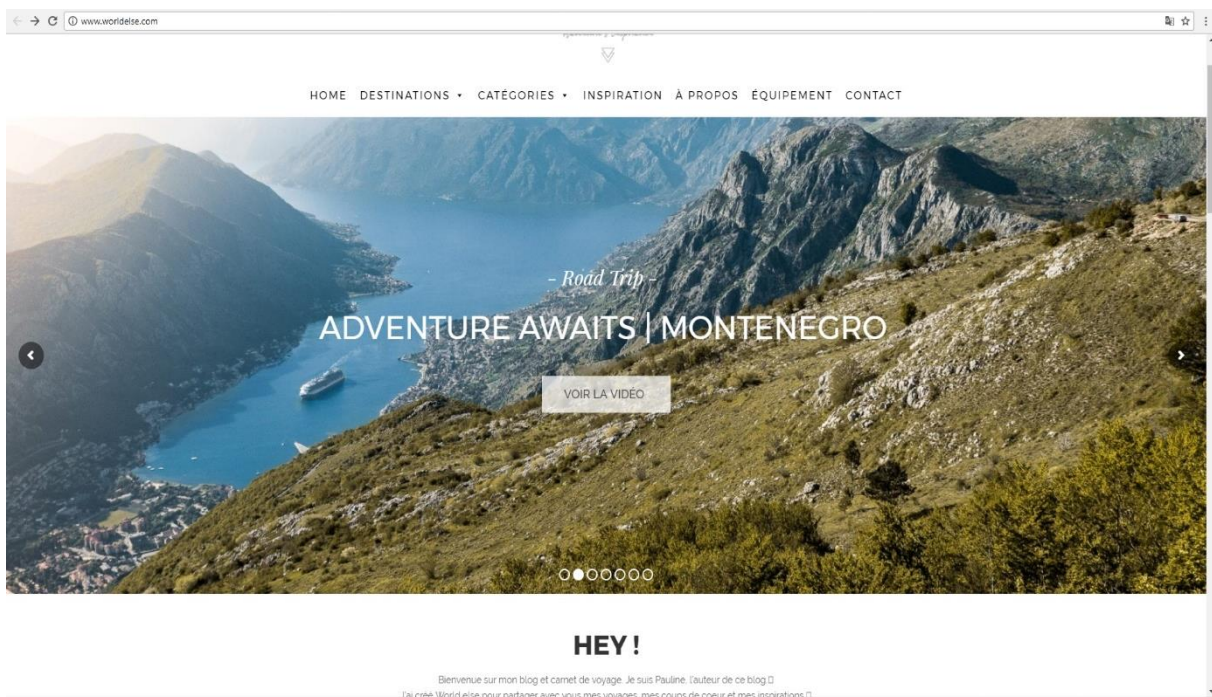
www.worldelse.com

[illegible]

HOME DESTINATIONS • CATÉGORIES • INSPIRATION À PROPOS ÉQUIPEMENT CONTACT

- Road Trip -

ADVENTURE AWAITS | MONTENEGRO

VOIR LA VIDÉO

HEY !

Bienvenue sur mon blog et carnet de voyage. Je suis Pauline, l'auteur de ce blog

J'ai créé World else pour partager avec vous mes voyages, mes coups de coeur et mes inspirations